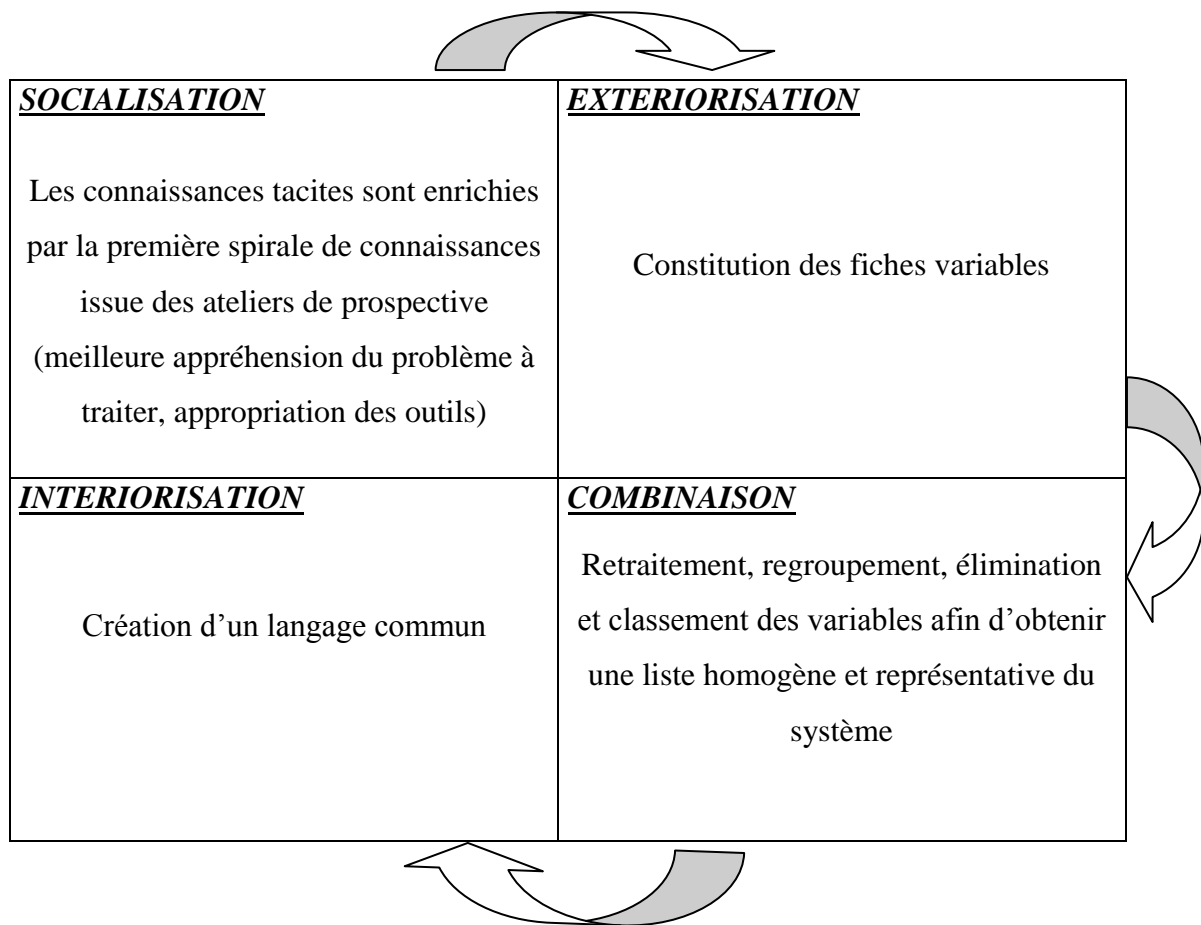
| SOCIALISATION | EXTERIORISATION |
|---|---|
| Les connaissances tacites sont enrichies par la première spirale de connaissances issue des ateliers de prospective (meilleure appréhension du problème à traiter, appropriation des outils) | Constitution des fiches variables |
| INTERIORISATION | COMBINAISON |
| Création d'un langage commun | Retraitement, regroupement, élimination et classement des variables afin d'obtenir une liste homogène et représentative du système |